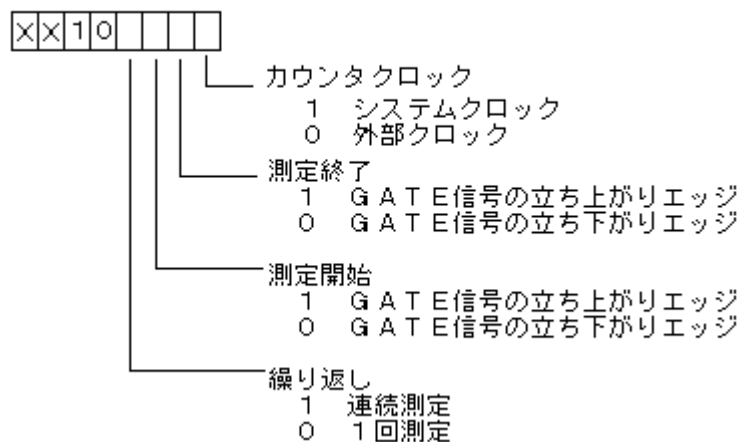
| X | X | 1 | 0 |  |  |  |  |
|---|---|---|---|---|---|---|---|

カウンタクロック
1 システムクロック
0 外部クロック

測定終了
1 GATE信号の立ち上がりエッジ
0 GATE信号の立ち下がりエッジ

測定開始
1 GATE信号の立ち上がりエッジ
0 GATE信号の立ち下がりエッジ

繰り返し
1 連続測定
0 1回測定